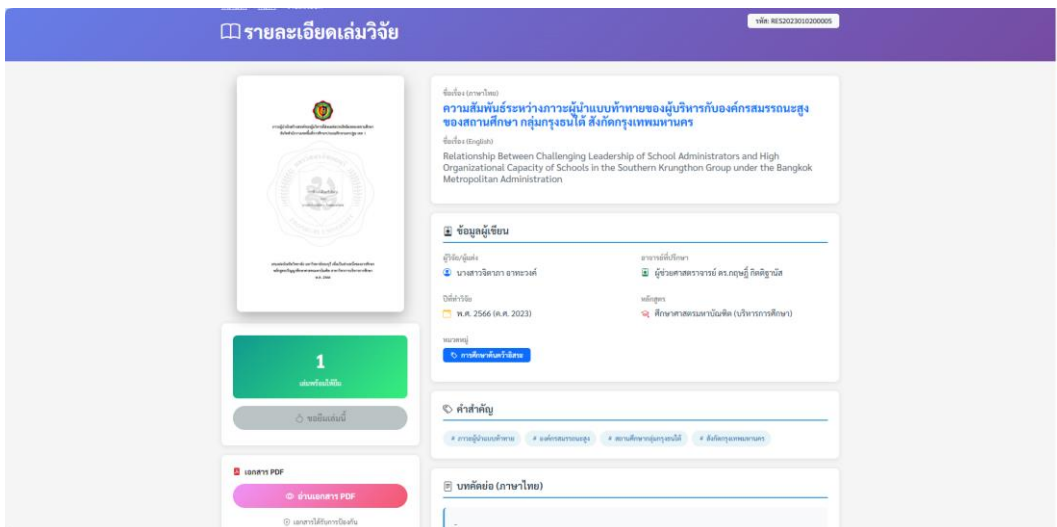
รายละเอียดเล่มวิจัย

รหัส: RES2023010200005

ชื่อเรื่อง (ภาษาไทย)

ความสัมพันธ์ระหว่างภาวะผู้นำแบบท้าทายของผู้บริหารกับองค์กรสมรรถนะสูงของสถานศึกษา กลุ่มกรุงธนใต้ สังกัดกรุงเทพมหานคร

ชื่อเรื่อง (English)

Relationship Between Challenging Leadership of School Administrators and High Organizational Capacity of Schools in the Southern Krungthon Group under the Bangkok Metropolitan Administration

ข้อมูลผู้เขียน

ผู้วิจัย/ผู้แต่ง

นางสาวจิดาภา อาทะวงค์

อาจารย์ที่ปรึกษา

ผู้ช่วยศาสตราจารย์ ดร.กฤษฎิ์ กิตติฐานิส

ปีที่ทำวิจัย

พ.ศ. 2566 (ค.ศ. 2023)

หลักสูตร

ศึกษาศาสตรมหาบัณฑิต (บริหารการศึกษา)

หมวดหมู่

การศึกษาค้นคว้าอิสระ

1

เล่มพร้อมให้ยืม

ขอยืมเล่มนี้

คำสำคัญ

# ภาวะผู้นำแบบท้าทาย # องค์กรสมรรถนะสูง # สถานศึกษากลุ่มกรุงธนใต้ # สังกัดกรุงเทพมหานคร

เอกสาร PDF

อ่านเอกสาร PDF

เอกสารได้รับการป้องกัน

บทคัดย่อ (ภาษาไทย)